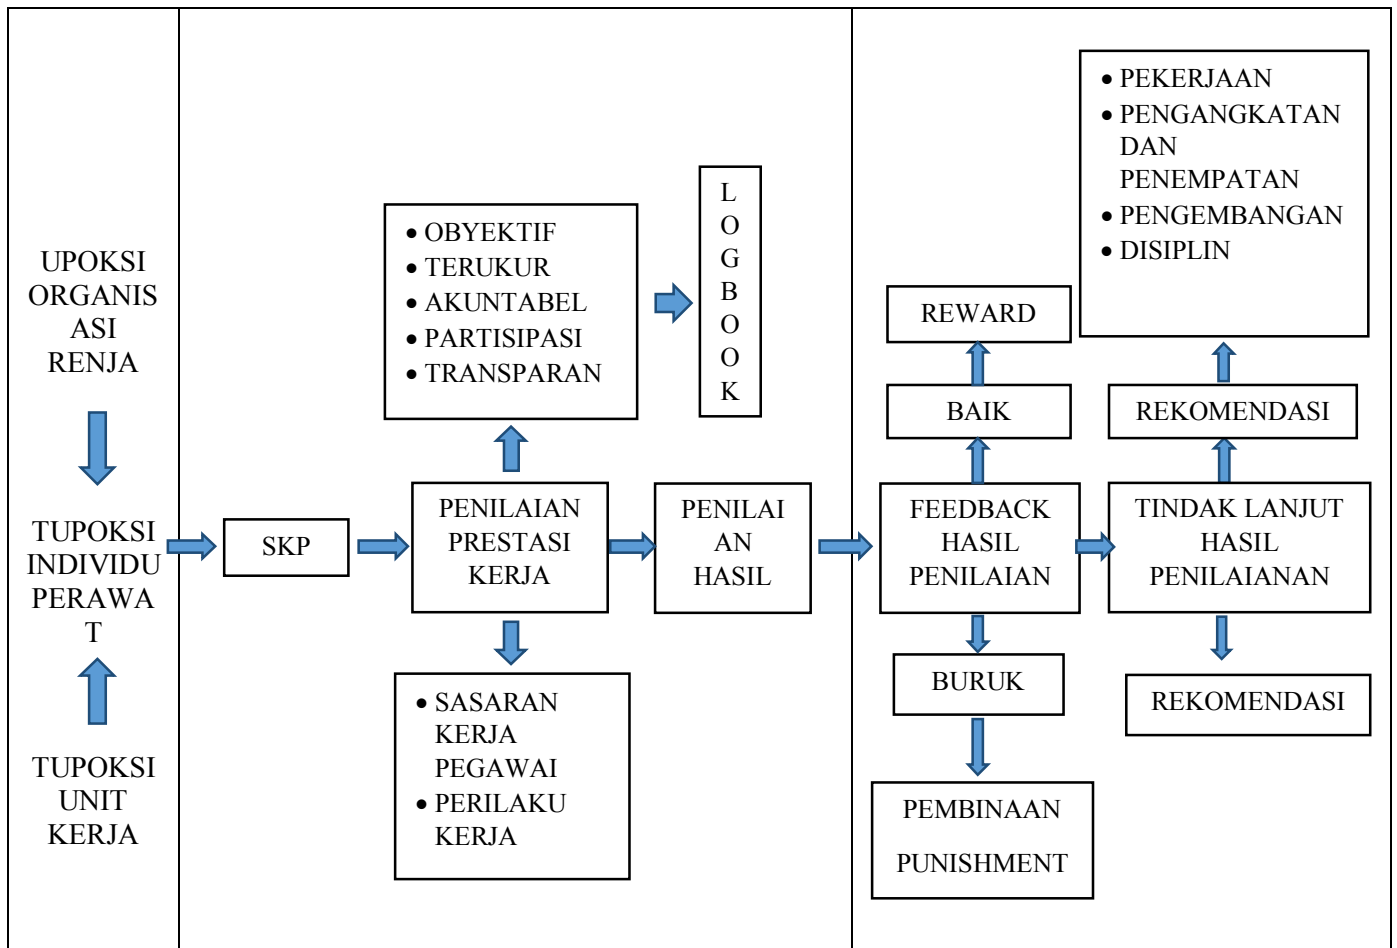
UPOKSI ORGANISASI RENJA

TUPOKSI INDIVIDU PERAWAT

TUPOKSI UNIT KERJA

SKP

PENILAIAN PRESTASI KERJA

- OBYEKTIF
- TERUKUR
- AKUNTABEL
- PARTISIPASI
- TRANSPARAN

L O G B O O K

- SASARAN KERJA PEGAWAI
- PERILAKU KERJA

PENILAIAN HASIL

FEEDBACK HASIL PENILAIAN

BAIK

REWARD

BURUK

PEMBINAAN

PUNISHMENT

TINDAK LANJUT HASIL PENILAIANAN

REKOMENDASI

- PEKERJAAN
- PENGANGKATAN DAN PENEMPATAN
- PENGEMBANGAN
- DISIPLIN

REKOMENDASI